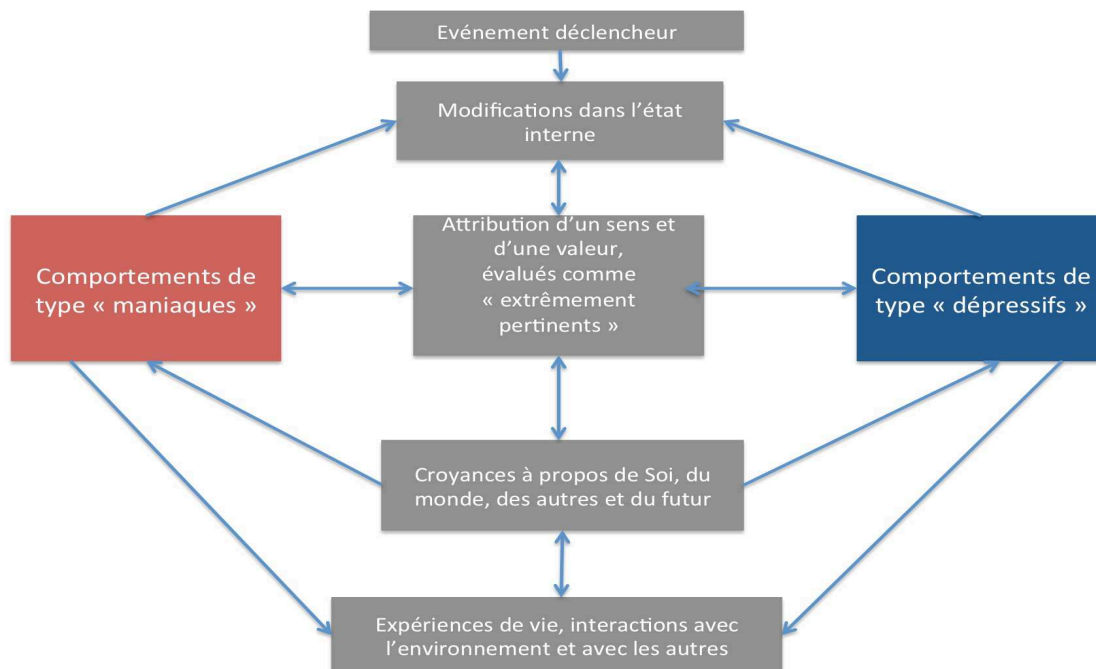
Evénement déclencheur

Modifications dans l'état interne

Comportements de type « maniaques »

Attribution d'un sens et d'une valeur, évalués comme « extrêmement pertinents »

Comportements de type « dépressifs »

Croyances à propos de Soi, du monde, des autres et du futur

Expériences de vie, interactions avec l'environnement et avec les autres